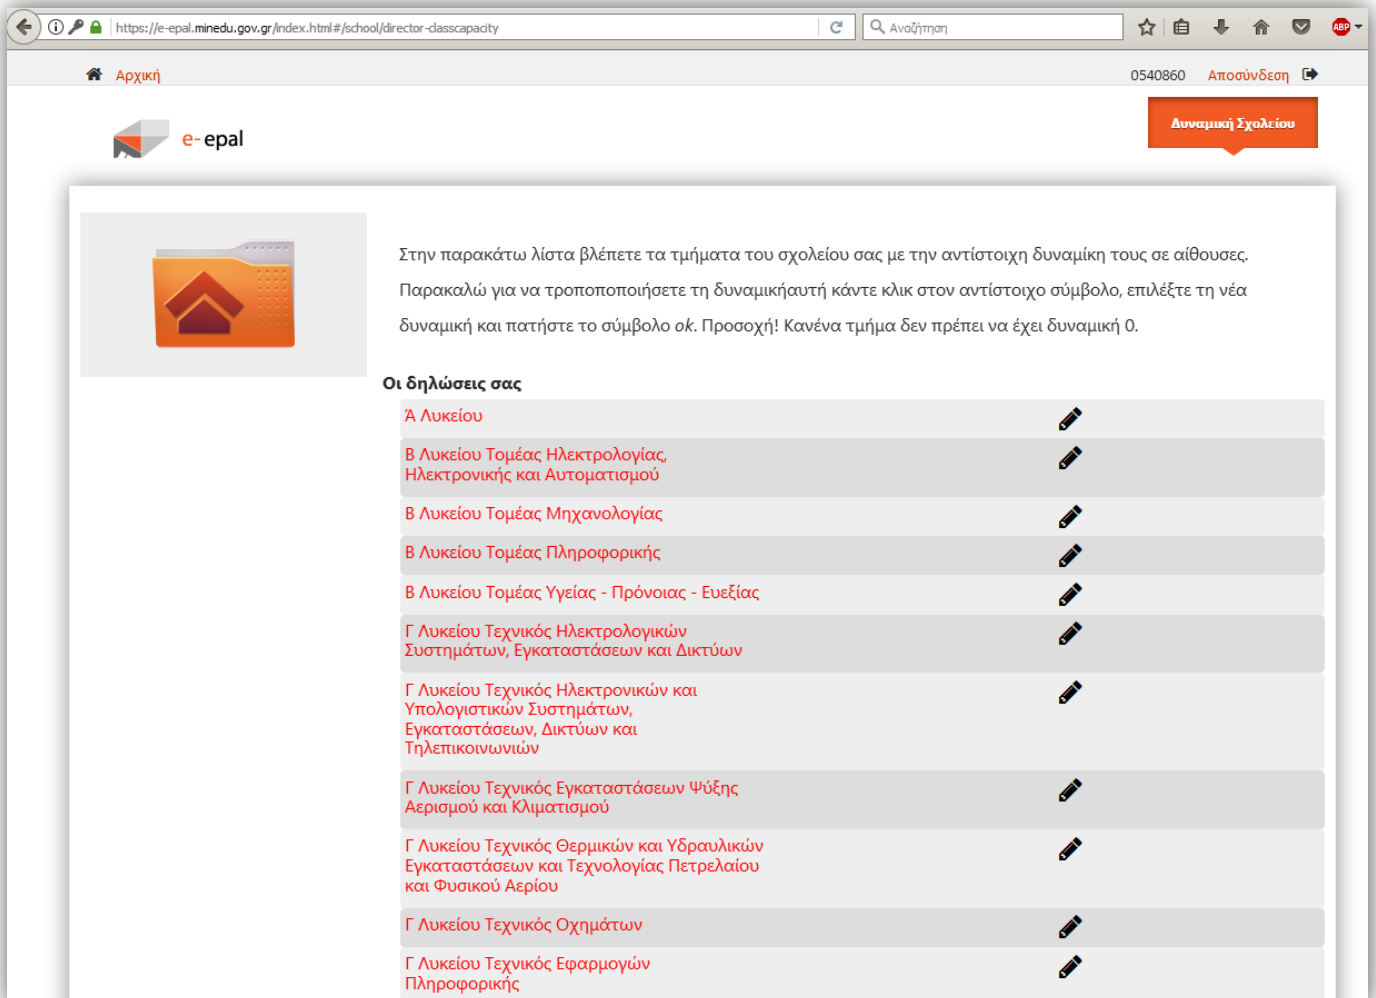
https://e-epal.minedu.gov.gr/index.html#/school/director-classcapacity

Αναζήτηση

Αρχική

0540860 Αποσύνδεση

e-epal

Δυναμική Σχολείου

Στην παρακάτω λίστα βλέπετε τα τμήματα του σχολείου σας με την αντίστοιχη δυναμική τους σε αίθουσες. Παρακαλώ για να τροποποιήσετε τη δυναμικήαυτή κάντε κλικ στον αντίστοιχο σύμβολο, επιλέξτε τη νέα δυναμική και πατήστε το σύμβολο *ok*. Προσοχή! Κανένα τμήμα δεν πρέπει να έχει δυναμική 0.

Οι δηλώσεις σας

Ά Λυκείου

Β Λυκείου Τομέας Ηλεκτρολογίας, Ηλεκτρονικής και Αυτοματισμού

Β Λυκείου Τομέας Μηχανολογίας

Β Λυκείου Τομέας Πληροφορικής

Β Λυκείου Τομέας Υγείας - Πρόνοιας - Ευεξίας

Γ Λυκείου Τεχνικός Ηλεκτρολογικών Συστημάτων, Εγκαταστάσεων και Δικτύων

Γ Λυκείου Τεχνικός Ηλεκτρονικών και Υπολογιστικών Συστημάτων, Εγκαταστάσεων, Δικτύων και Τηλεπικοινωνιών

Γ Λυκείου Τεχνικός Εγκαταστάσεων Ψύξης Αερισμού και Κλιματισμού

Γ Λυκείου Τεχνικός Θερμικών και Υδραυλικών Εγκαταστάσεων και Τεχνολογίας Πετρελαίου και Φυσικού Αερίου

Γ Λυκείου Τεχνικός Οχημάτων

Γ Λυκείου Τεχνικός Εφαρμογών Πληροφορικής